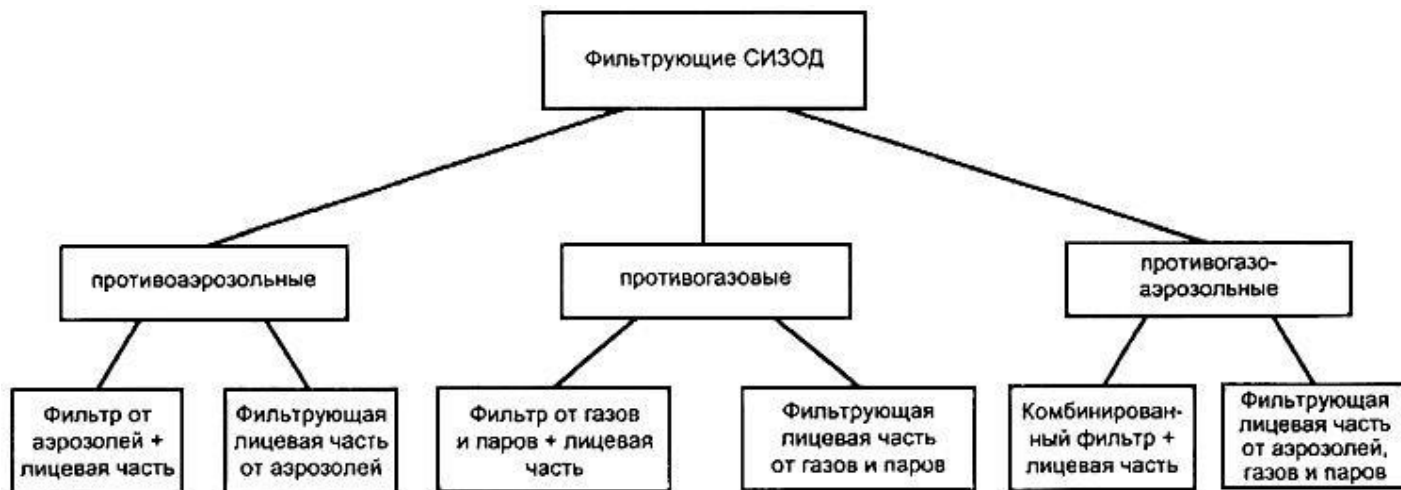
Фильтрующие СИЗОД

противоаэрозольные

противогазовые

противогазоаэрозольные

Фильтр от аэрозолей + лицевая часть

Фильтрующая лицевая часть от аэрозолей

Фильтр от газов и паров + лицевая часть

Фильтрующая лицевая часть от газов и паров

Комбинированный фильтр + лицевая часть

Фильтрующая лицевая часть от аэрозолей, газов и паров